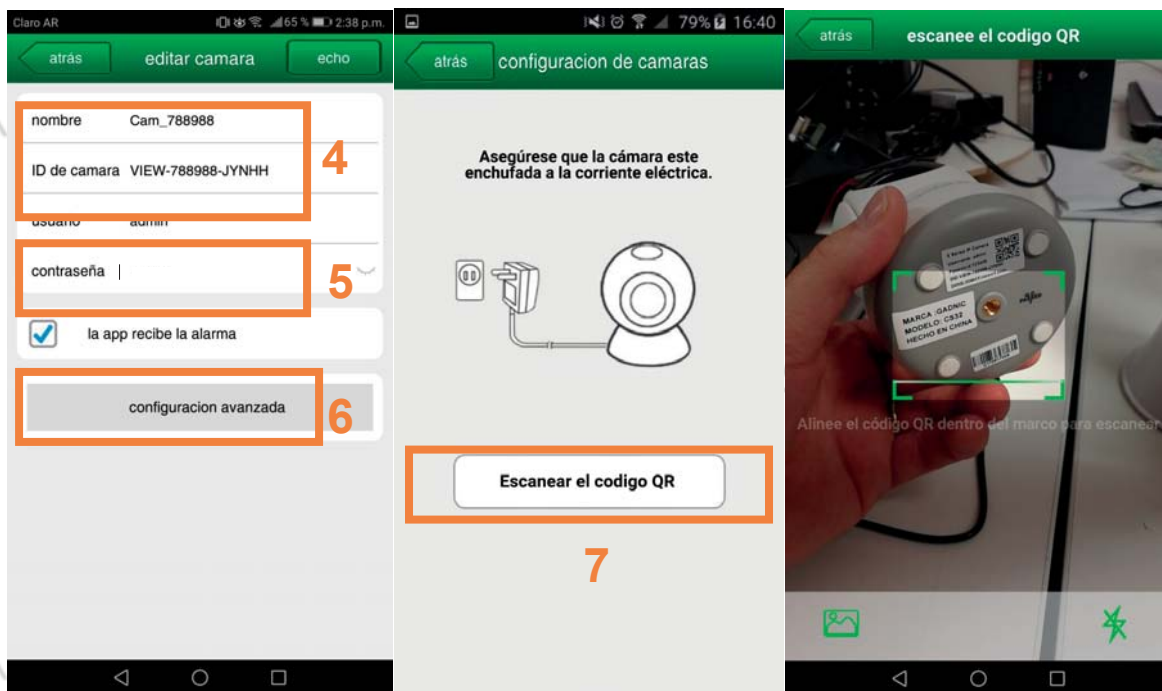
Claro AR 65 % 2:38 p.m.

atrás editar camara echo

nombre Cam_788988

ID de camara VIEW-788988-JYNHH

4

usuario admin

contraseña

5

la app recibe la alarma

configuracion avanzada

6

79% 16:40

atrás configuracion de camaras

Asegúrese que la cámara este enchufada a la corriente eléctrica.

Escanear el codigo QR

7

atrás escanee el codigo QR

MARCA :GADNIC MODELO: CS32 HECHO EN CHINA

Alinee el código QR dentro del marco para escanear